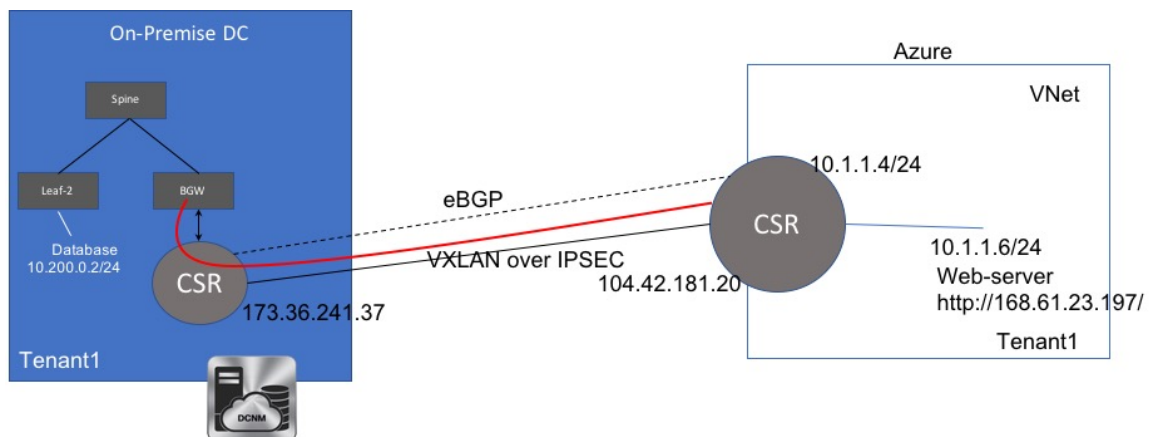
On-Premise DC

Spine

Leaf-2

BGW

Database
10.200.0.2/24

CSR

173.36.241.37

Tenant1

DCNM

eBGP

VXLAN over IPSEC

Azure

VNet

10.1.1.4/24

CSR

104.42.181.20

10.1.1.6/24

Web-server
http://168.61.23.197/

Tenant1